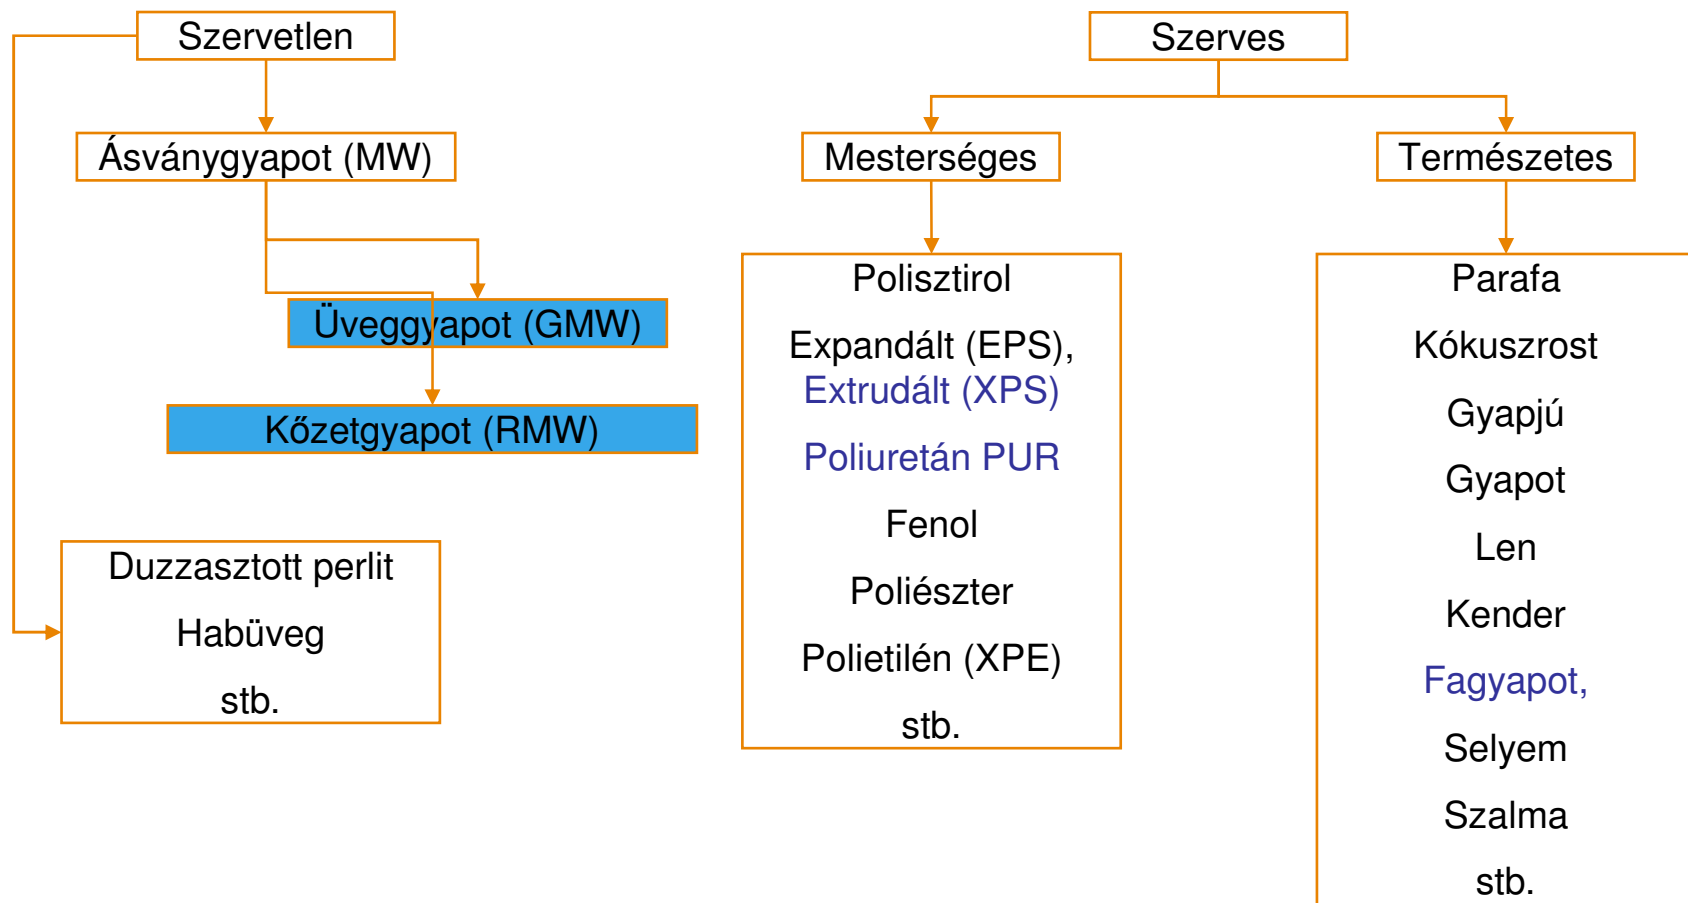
Szervetlen

Ásványgyapot (MW)

Üveggyapot (GMW)

Kőzetgyapot (RMW)

Duzzasztott perlit

Habüveg

stb.

Szerves

Mesterséges

Polisztirol

Expandált (EPS), Extrudált (XPS)

Poliuretán PUR

Fenol

Poliészter

Polietilén (XPE)

stb.

Természetes

Parafa

Kókuszrost

Gyapjú

Gyapot

Len

Kender

Fagyapot,

Selyem

Szalma

stb.